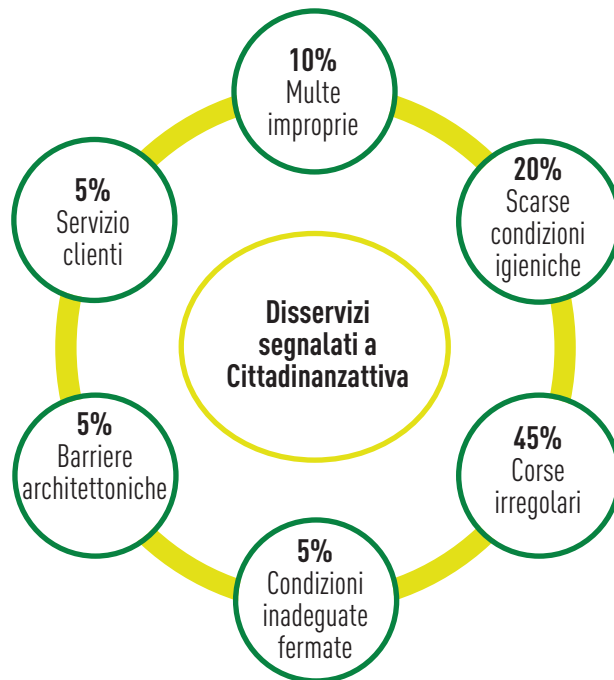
10%
Multe improprie

20%
Scarse condizioni igieniche

45%
Corse irregolari

5%
Condizioni inadeguate fermate

5%
Barriere architettoniche

5%
Servizio clienti

Disservizi segnalati a Cittadinanzattiva